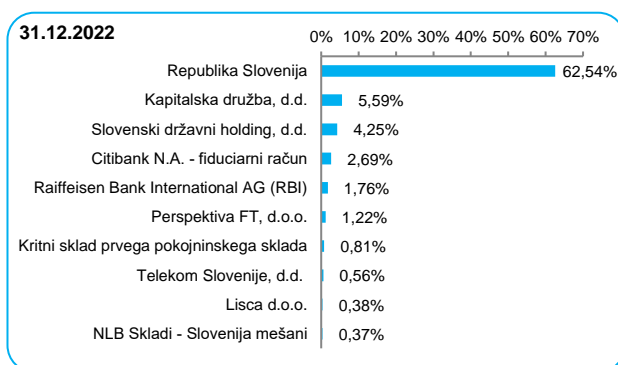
31.12.2022

0% 10% 20% 30% 40% 50% 60% 70%

Republika Slovenija 62,54%
Kapitalska družba, d.d. 5,59%
Slovenski državni holding, d.d. 4,25%
Citibank N.A. - fiduciarni račun 2,69%
Raiffeisen Bank International AG (RBI) 1,76%
Perspektiva FT, d.o.o. 1,22%
Kritni sklad prvega pokojninskega sklada 0,81%
Telekom Slovenije, d.d. 0,56%
Lisca d.o.o. 0,38%
NLB Skladi - Slovenija mešani 0,37%